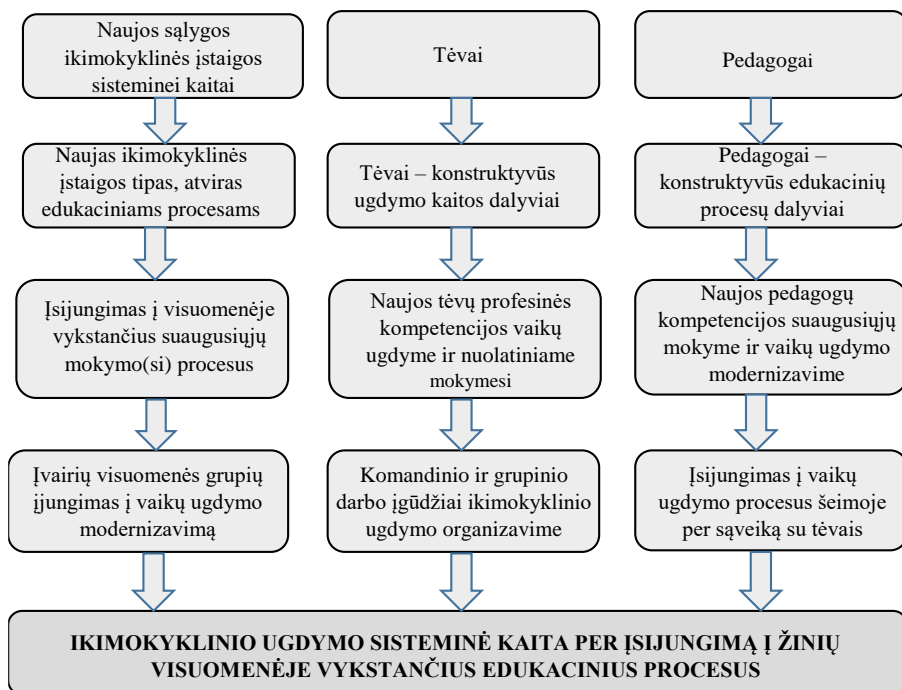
Naujos sąlygos ikimokyklinės įstaigos sisteminei kaitai

Tėvai

Pedagogai

Naujas ikimokyklinės įstaigos tipas, atviras edukaciniams procesams

Tėvai – konstruktyvūs ugdymo kaitos dalyviai

Pedagogai – konstruktyvūs edukacinių procesų dalyviai

Įsijungimas į visuomenėje vykstančius suaugusiųjų mokymo(si) procesus

Naujos tėvų profesinės kompetencijos vaikų ugdyme ir nuolatiniame mokymesi

Naujos pedagogų kompetencijos suaugusiųjų mokyme ir vaikų ugdymo modernizavime

Įvairių visuomenės grupių įjungimas į vaikų ugdymo modernizavimą

Komandinio ir grupinio darbo įgūdžiai ikimokyklinio ugdymo organizavime

Įsijungimas į vaikų ugdymo procesus šeimoje per sąveiką su tėvais

IKIMOKYKLINIO UGDYMO SISTEMINĖ KAITA PER ĮSIJUNGIMĄ Į ŽINIŲ VISUOMENĖJE VYKSTANČIUS EDUKACINIUS PROCESUS